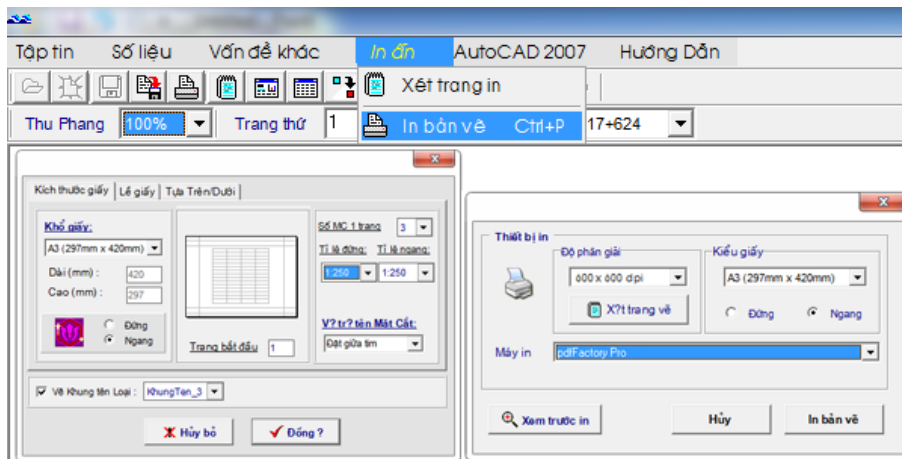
Tập tin   Số liệu   Vấn đề khác   In ấn   AutoCAD 2007   Hướng Dẫn

Xét trang in

In bản vẽ   Ctrl+P

Thu Phang   100%   Trang thứ   1   17+624

Kích thước giấy | Lề giấy | Tựa Trên/Dưới

Khổ giấy:
A3 (297mm x 420mm)
Dài (mm) : 420
Cao (mm) : 297
Đứng
Ngang

Trang bắt đầu   1

Số MC 1 trang   3
Tỉ lệ đứng:   Tỉ lệ ngang:
1:250   1:250

V? tr? tên Mặt Cắt:
Đặt giữa tim

Vẽ Khung tên Loại :   KhungTen_3

Hủy bỏ   Đồng ?

Thiết bị in
Độ phân giải
600 x 600 dpi
Kiểu giấy
A3 (297mm x 420mm)
X?t trang vẽ
Đứng   Ngang

Máy in   pdfFactory Pro

Xem trước in   Hủy   In bản vẽ